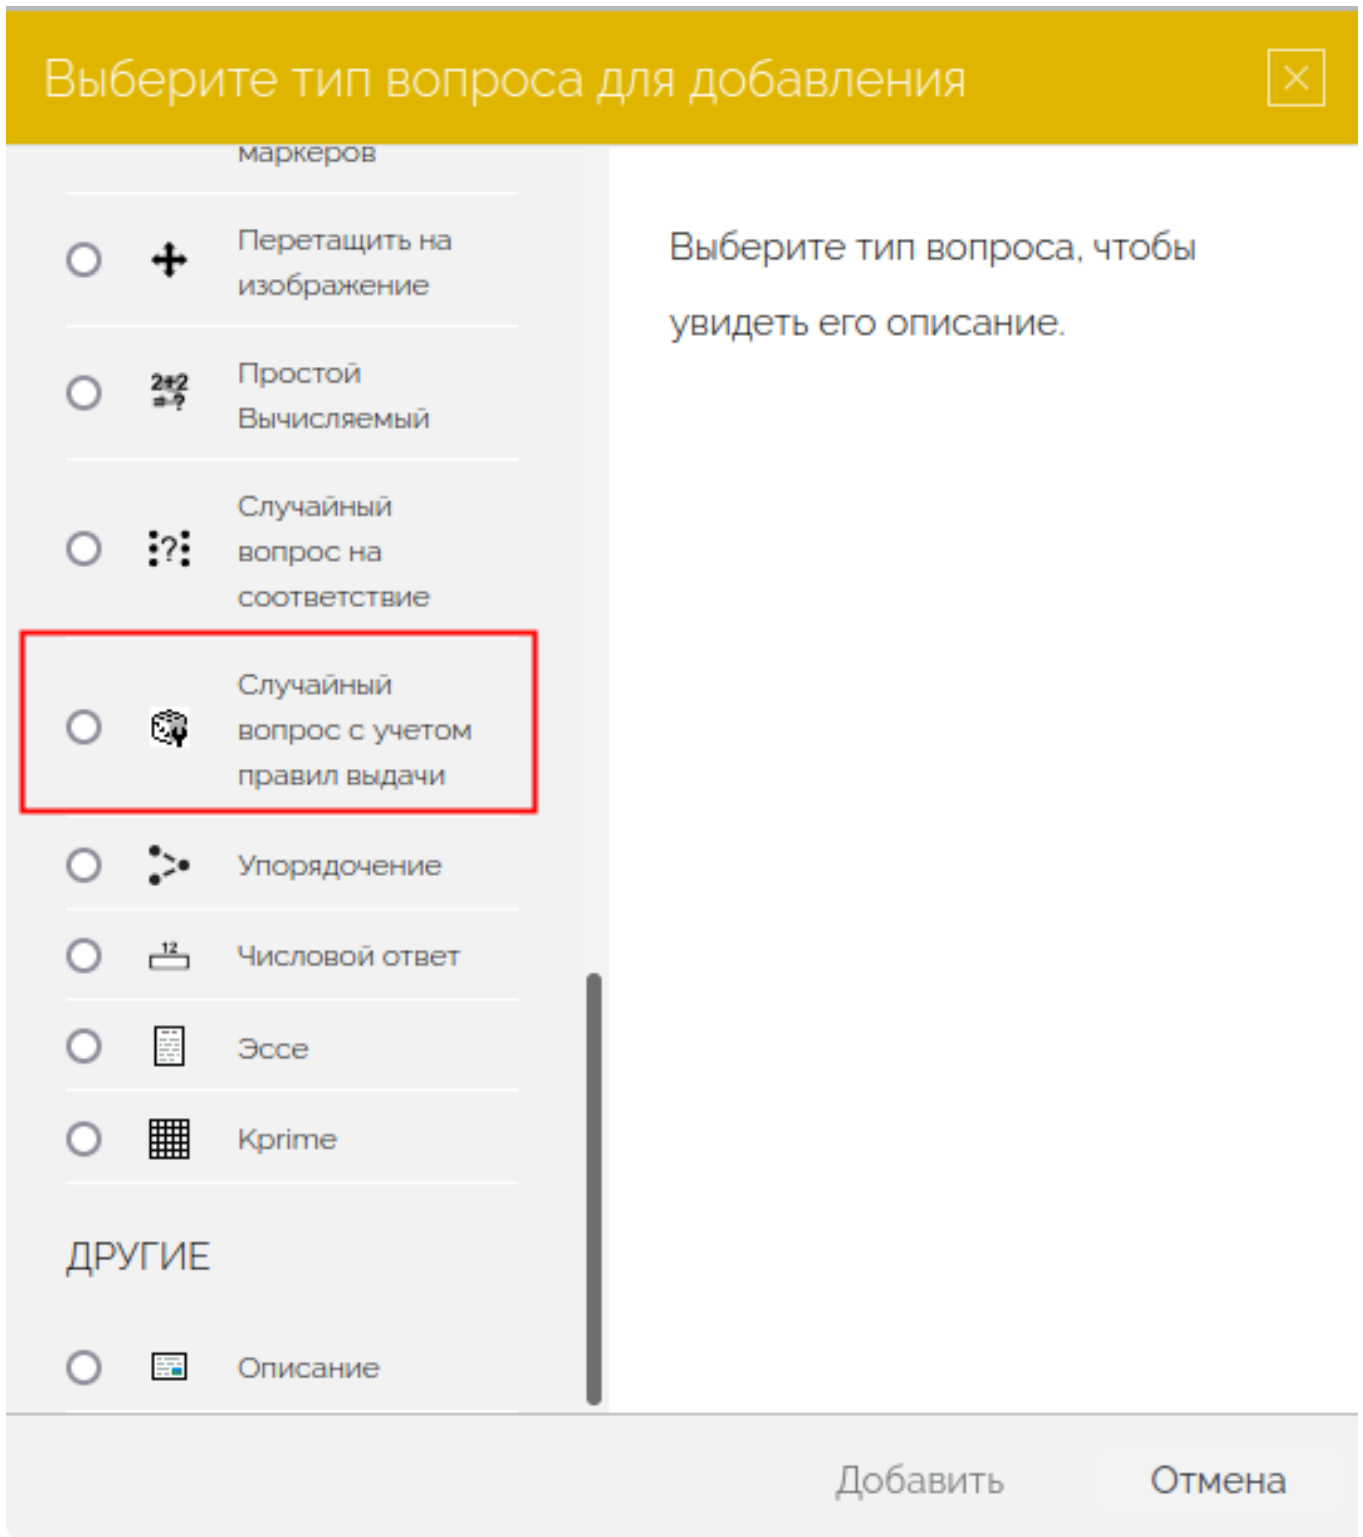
Выберите тип вопроса для добавления

маркеров

Перетащить на изображение

$\frac{2+2}{=?}$ Простой Вычисляемый

?: Случайный вопрос на соответствие

Случайный вопрос с учетом правил выдачи

Упорядочение

12 Числовой ответ

Эссе

Kprime

ДРУГИЕ

Описание

Выберите тип вопроса, чтобы увидеть его описание.

Добавить

Отмена